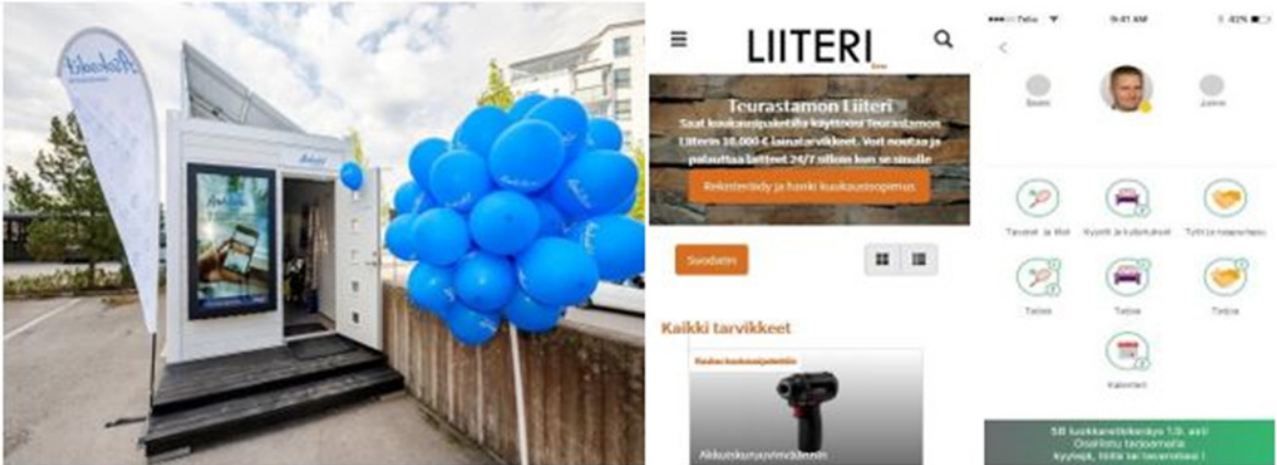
LIITERI

Teurastamon Liiteri

Saat kuukausipaketilla käyttöösi Teurastamon Liiterin 10.000 € lainatarvikkeet. Voit noutaa ja palauttaa laitteet 24/7 silloin kun se sinulle

Rekisteröidy ja hanki kuukausisopimus

Suodatin

Kaikki tarvikkeet

Akkuiskuruuvinväännin

9:41 AM

42%

Tavarat ja tilat

Kyydit ja kuljetukset

Työt ja osaaminen

Tarjoa

Tarjoa

Tarjoa

Kalenteri

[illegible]